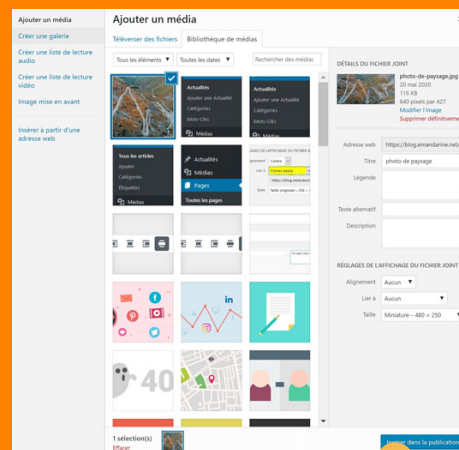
Ajouter un média

Créer une galerie

Créer une liste de lecture audio

Créer une liste de lecture vidéo

Image mise en avant

Insérer à partir d'une adresse web

Ajouter un média

Téléverser des fichiers

Bibliothèque de médias

Tous les éléments

Toutes les dates

Rechercher des médias

Actualités

Ajouter une Actualité

Catégories

Mots-Clés

Médias

Actualités

Ajouter une Actualité

Catégories

Mots-Clés

Médias

Tous les articles

Ajouter

Catégories

Étiquettes

Médias

Actualités

Médias

Pages

Toutes les pages

40

DÉTAILS DU FICHIER JOINT

photo-de-paysage.jpg

20 mai 2020

116 KB

640 pixels par 427

Modifier l'image

Supprimer définitivement

Adresse web

https://blog.amandarine.net/

Titre

photo de paysage

Légende

Texte alternatif

Description

RÉGLAGES DE L'AFFICHAGE DU FICHIER JOINT

Alignement

Aucun

Lier à

Aucun

Taille

Miniature – 480 × 250

1 sélection(s)

Effacer

Insérer dans la publication